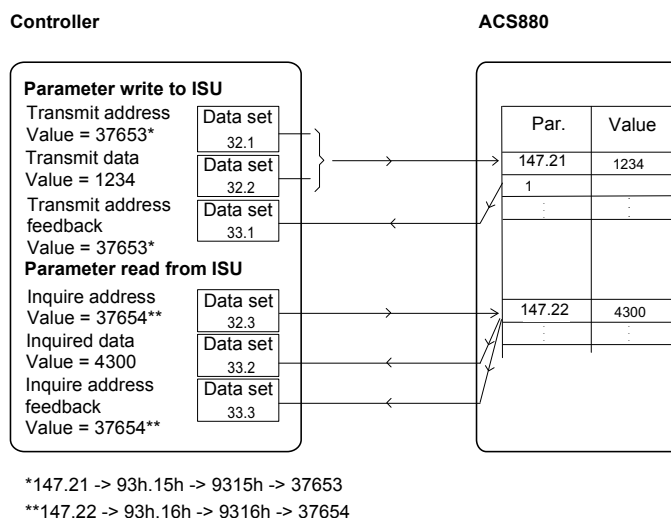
Controller

ACS880

Parameter write to ISU

Transmit address Value = 37653*

Data set 32.1

Transmit data Value = 1234

Data set 32.2

Transmit address feedback Value = 37653*

Data set 33.1

Parameter read from ISU

Inquire address Value = 37654**

Data set 32.3

Inquired data Value = 4300

Data set 33.2

Inquire address feedback Value = 37654**

Data set 33.3

| Par. | Value |
|---|---|
| 147.21 | 1234 |
| 1 | |
| 147.22 | 4300 |

*147.21 -> 93h.15h -> 9315h -> 37653

**147.22 -> 93h.16h -> 9316h -> 37654